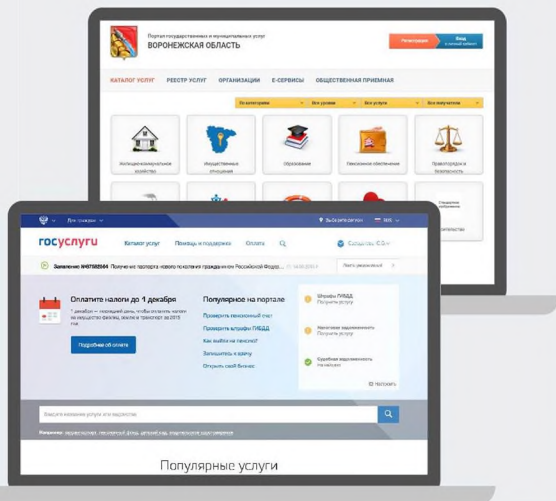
Портал государственных и муниципальных услуг
ВОРОНЕЖСКАЯ ОБЛАСТЬ

Регистрация
Вход в личный кабинет

КАТАЛОГ УСЛУГ
РЕЕСТР УСЛУГ
ОРГАНИЗАЦИИ
Е-СЕРВИСЫ
ОБЩЕСТВЕННАЯ ПРИЕМНАЯ

По категориям
Все уровни
Все услуги
Все получатели

Жилищно-коммунальное хозяйство
Имущественные отношения
Образование
Пенсионное обеспечение
Правопорядок и безопасность

Для граждан
Выберите регион
RUS

госуслуги
Каталог услуг
Помощь и поддержка
Оплата

Заявление №687685844 Получение паспорта нового поколения гражданином Российской Федерации
Лента уведомлений

Оплатите налоги до 1 декабря
1 декабря — последний день, чтобы оплатить налоги на имущество физлиц, землю и транспорт за 2015 год
Подробнее об оплате

Популярное на портале
Проверить пенсионный счет
Проверить штрафы ГИБДД
Как выйти на пенсию?
Записаться к врачу
Открыть свой бизнес

Штрафы ГИБДД
Получить услугу
Налоговая задолженность
Получить услугу
Судебная задолженность
Нет налогов

Настроить

Введите название услуги или ведомства

Популярные услуги